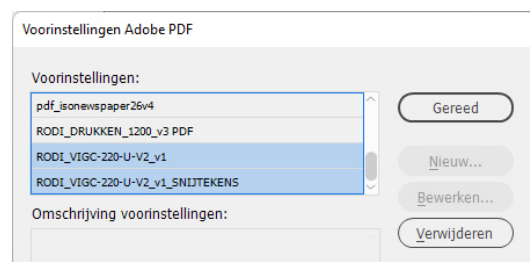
Voorinstellingen Adobe PDF

Voorinstellingen:

pdf_isonewspaper26v4
RODI_DRUKKEN_1200_v3 PDF
RODI_VIGC-220-U-V2_v1
RODI_VIGC-220-U-V2_v1_SNIJTEKENS

Gereed
Nieuw...
Bewerken...
Verwijderen

Omschrijving voorinstellingen: